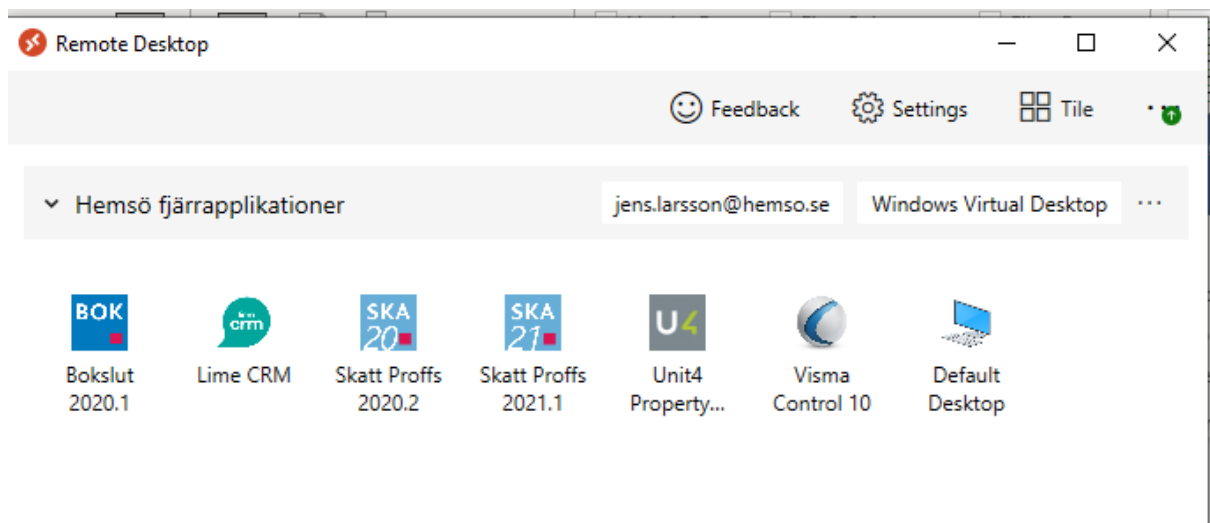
Remote Desktop

Feedback Settings Tile

Hemsö fjärrapplikationer jens.larsson@hemso.se Windows Virtual Desktop ···

BOK
Bokslut 2020.1

crm
Lime CRM

SKA 20
Skatt Proffs 2020.2

SKA 21
Skatt Proffs 2021.1

U4
Unit4 Property...

Visma Control 10

Default Desktop